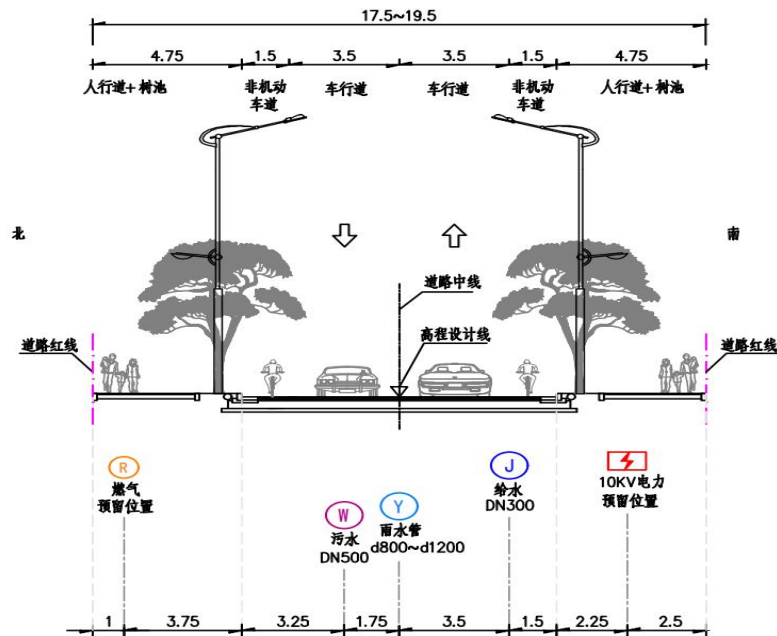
17.5~19.5

4.75 1.5 3.5 3.5 1.5 4.75

人行道+树池 非机动车道 车行道 车行道 非机动车道 人行道+树池

北

南

道路中线

高程设计线

道路红线

道路红线

R
燃气
预留位置

W
污水
DN500

Y
雨水管
d800~d1200

J
给水
DN300

10KV电力
预留位置

1 3.75 3.25 1.75 3.5 1.5 2.25 2.5